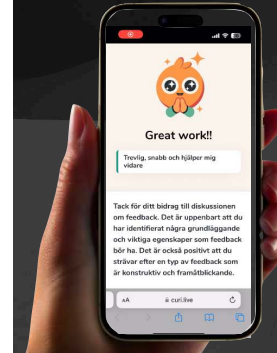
Great work!!

Trevlig, snabb och hjälper mig vidare

Tack för ditt bidrag till diskussionen om feedback. Det är uppenbart att du har identifierat några grundläggande och viktiga egenskaper som feedback bör ha. Det är också positivt att du strävar efter en typ av feedback som är konstruktiv och framåtblickande.

AA curi.live